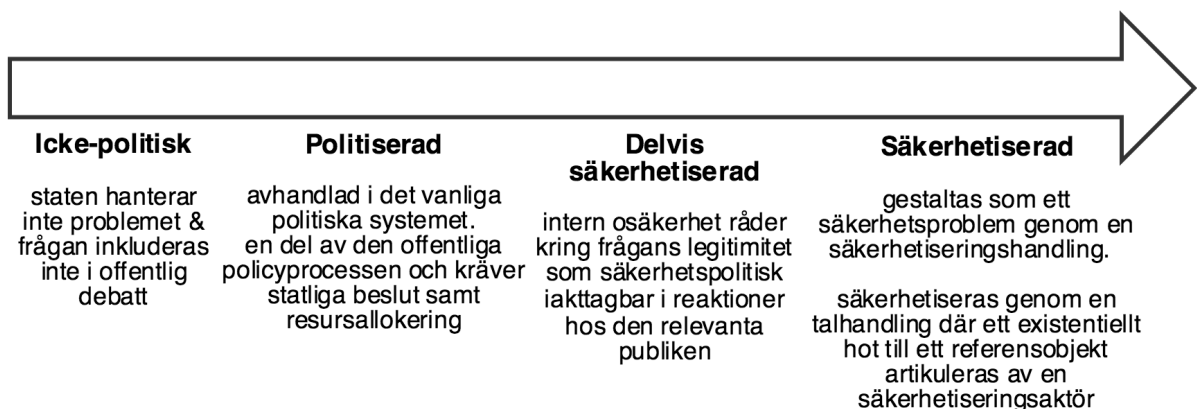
Icke-politisk

staten hanterar inte problemet & frågan inkluderas inte i offentlig debatt

Politiserad

avhandlad i det vanliga politiska systemet.
en del av den offentliga policyprocessen och kräver statliga beslut samt resursallokering

Delvis säkerhetiserad

intern osäkerhet råder kring frågans legitimitet som säkerhetspolitisk iakttagbar i reaktioner hos den relevanta publiken

Säkerhetiserad

gestaltas som ett säkerhetsproblem genom en säkerhetiseringshandling.

säkerhetiseras genom en talhandling där ett existentiellt hot till ett referensobjekt artikuleras av en säkerhetiseringsaktör